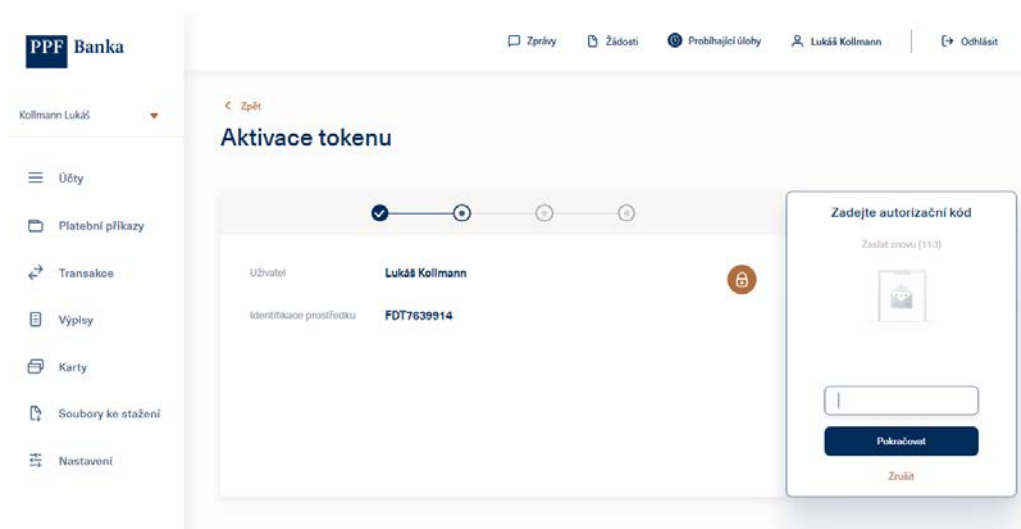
PPF Banka

Zprávy Žádosti Probíhající úlohy Lukáš Kollmann Odhlásit

Kollmann Lukáš

Účty
Platební příkazy
Transakce
Výpisy
Karty
Soubory ke stažení
Nastavení

< Zpět

Aktivace tokenu

Uživatel Lukáš Kollmann

Identifikace prostředku FDT7639914

Zadejte autorizační kód

Zaslat znovu (113)

Pokračovat

Zrušit